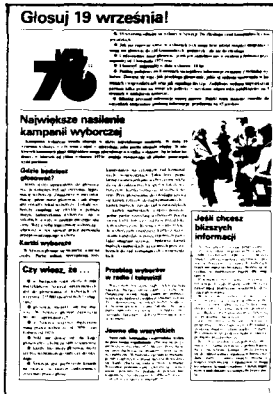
Głosuj 19 września!

76

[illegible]

Największe nasilenie kampanii wyborczej

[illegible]

Gdzie będziesz głosować?

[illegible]

Karty wyborcze

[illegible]

Czy wiesz, że ...

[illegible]

Przebieg wyborów w radio i telewizji

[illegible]

Jawne dla wszystkich

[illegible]

Jeśli chcesz bliższych informacji

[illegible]